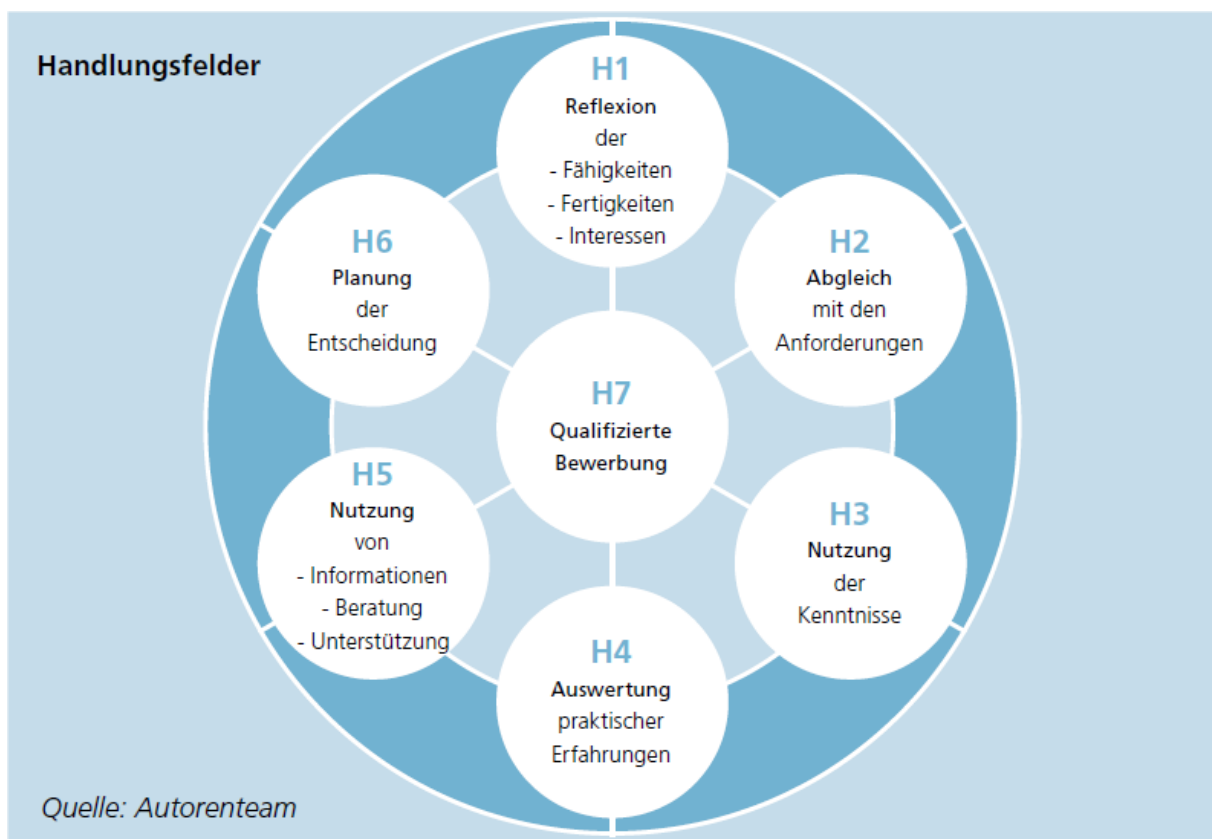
Handlungsfelder

H1
Reflexion
der
- Fähigkeiten
- Fertigkeiten
- Interessen

H2
Abgleich
mit den
Anforderungen

H3
Nutzung
der
Kenntnisse

H4
Auswertung
praktischer
Erfahrungen

H5
Nutzung
von
- Informationen
- Beratung
- Unterstützung

H6
Planung
der
Entscheidung

H7
Qualifizierte
Bewerbung

Quelle: Autorenteam